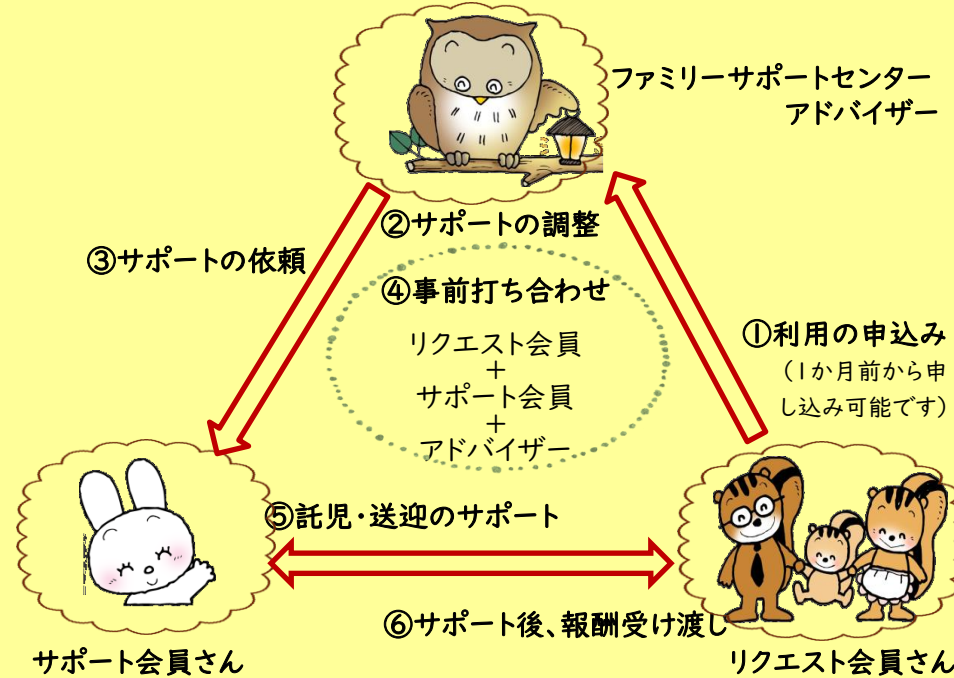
ファミリーサポートセンター
アドバイザー

②サポートの調整

③サポートの依頼

④事前打ち合わせ

リクエスト会員
＋
サポート会員
＋
アドバイザー

①利用の申込み
（1か月前から申し込み可能です）

⑤託児・送迎のサポート

⑥サポート後、報酬受け渡し

サポート会員さん

リクエスト会員さん